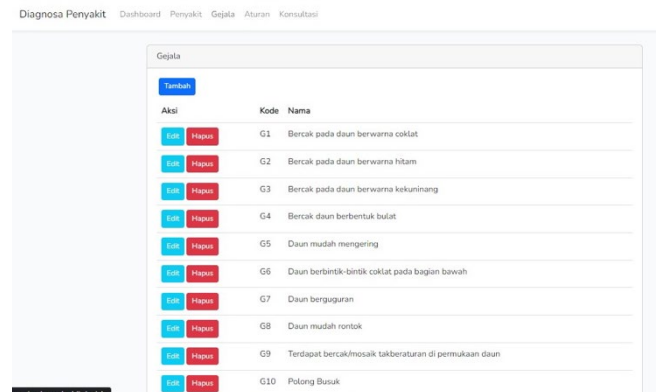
Diagnosa Penyakit Dashboard Penyakit Gejala Aturan Konsultasi

Gejala

Tambah

| Aksi | Kode | Nama |
|---|---|---|
| Edit Hapus | G1 | Bercak pada daun berwarna coklat |
| Edit Hapus | G2 | Bercak pada daun berwarna hitam |
| Edit Hapus | G3 | Bercak pada daun berwarna kekuningang |
| Edit Hapus | G4 | Bercak daun berbentuk bulat |
| Edit Hapus | G5 | Daun mudah mengering |
| Edit Hapus | G6 | Daun berbintik-bintik coklat pada bagian bawah |
| Edit Hapus | G7 | Daun berguguran |
| Edit Hapus | G8 | Daun mudah rontok |
| Edit Hapus | G9 | Terdapat bercak/mosaik takberaturan di permukaan daun |
| Edit Hapus | G10 | Polong Busuk |